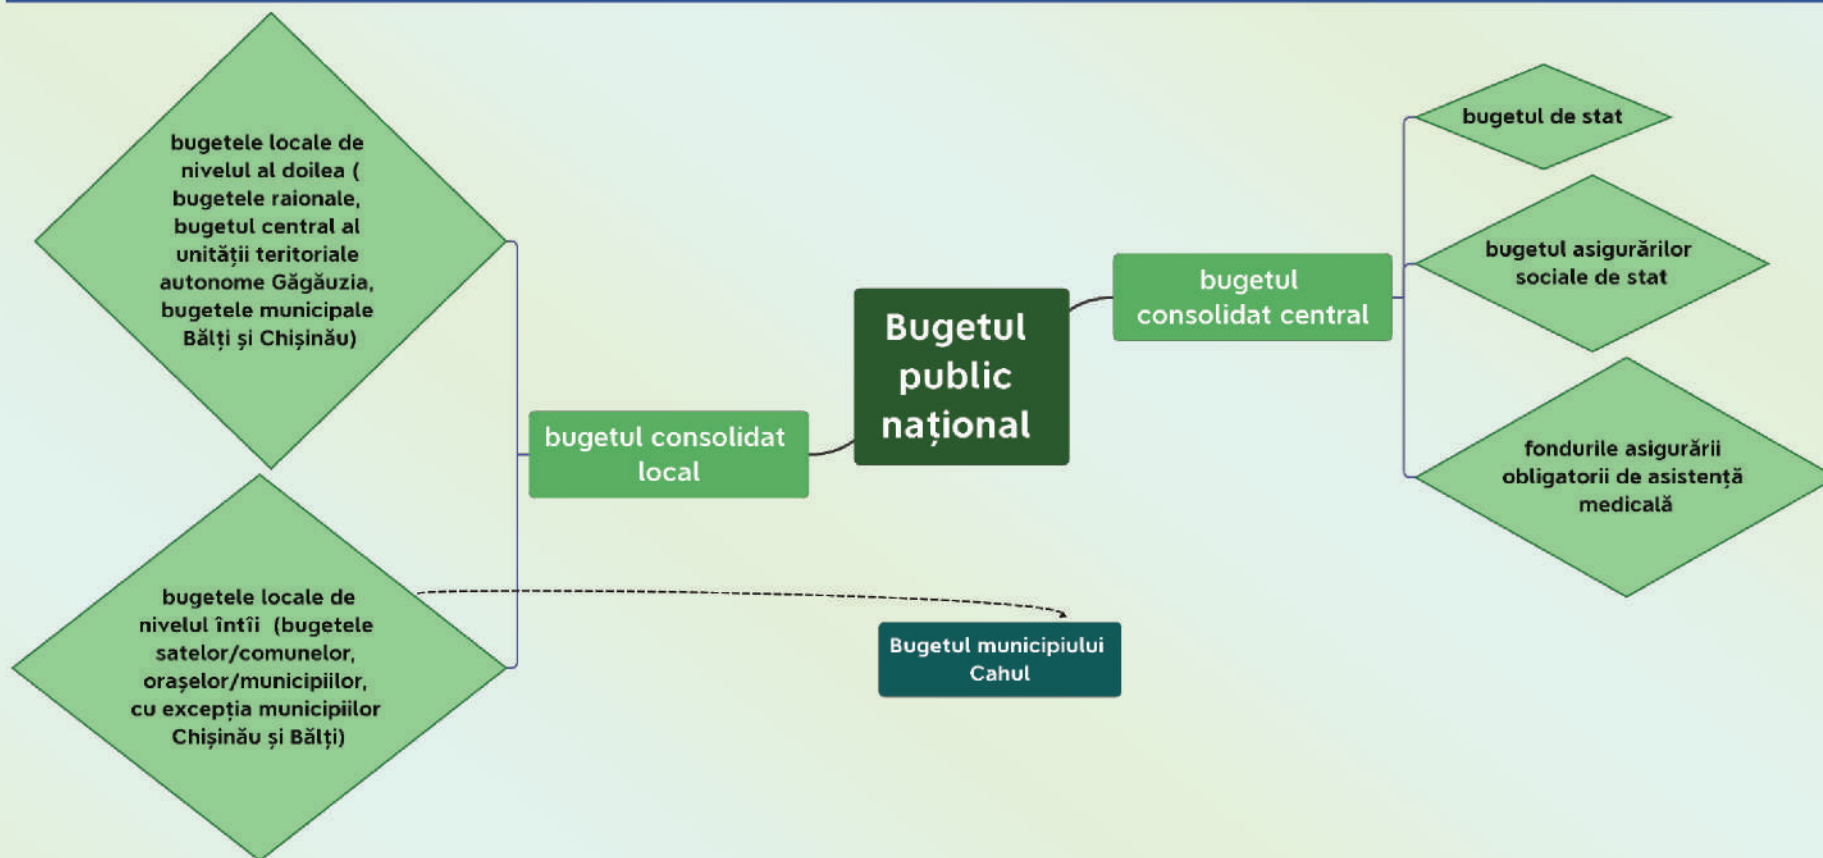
bugetele locale de nivelul al doilea ( bugetele raionale, bugetul central al unității teritoriale autonome Găgăuzia, bugetele municipale Bălți și Chișinău)

bugetele locale de nivelul întîi (bugetele satelor/comunelor, orașelor/municipiilor, cu excepția municipiilor Chișinău și Bălți)

bugetul consolidat local

Bugetul public național

bugetul consolidat central

bugetul de stat

bugetul asigurărilor sociale de stat

fondurile asigurării obligatorii de asistență medicală

Bugetul municipiului Cahul